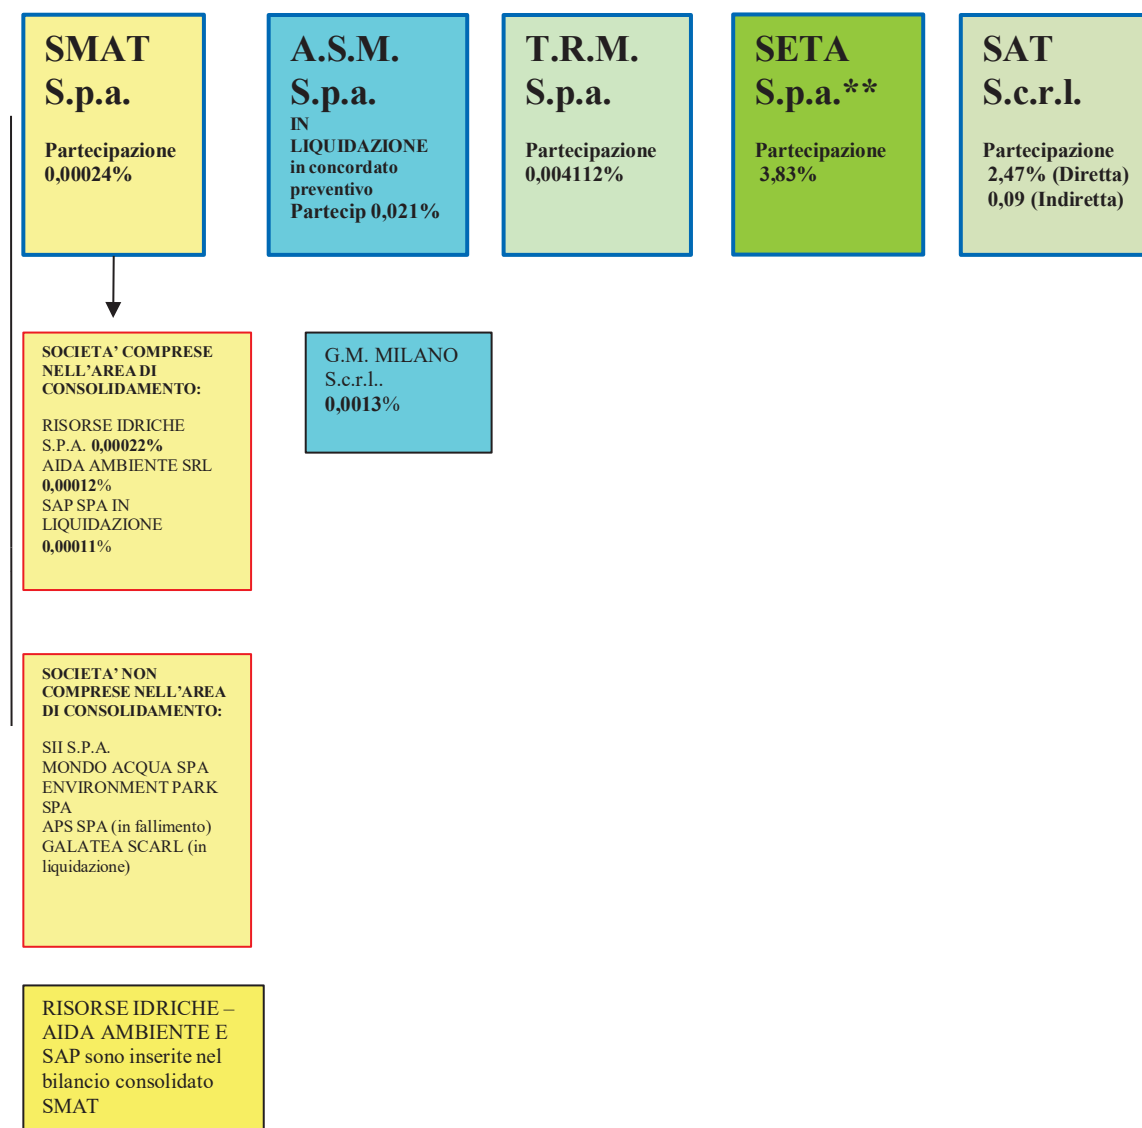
SMAT
S.p.a.

Partecipazione
0,00024%

A.S.M.
S.p.a.
IN
LIQUIDAZIONE
in concordato
preventivo
Partecip 0,021%

T.R.M.
S.p.a.

Partecipazione
0,004112%

SETA
S.p.a.**

Partecipazione
3,83%

SAT
S.c.r.l.

Partecipazione
2,47% (Diretta)
0,09 (Indiretta)

SOCIETA' COMPRESE NELL'AREA DI CONSOLIDAMENTO:

RISORSE IDRICHE S.P.A. 0,00022%
AIDA AMBIENTE SRL 0,00012%
SAP SPA IN LIQUIDAZIONE 0,00011%

G.M. MILANO
S.c.r.l..
0,0013%

SOCIETA' NON COMPRESE NELL'AREA DI CONSOLIDAMENTO:

SII S.P.A.
MONDO ACQUA SPA
ENVIRONMENT PARK SPA
APS SPA (in fallimento)
GALATEA SCARL (in liquidazione)

RISORSE IDRICHE – AIDA AMBIENTE E SAP sono inserite nel bilancio consolidato SMAT